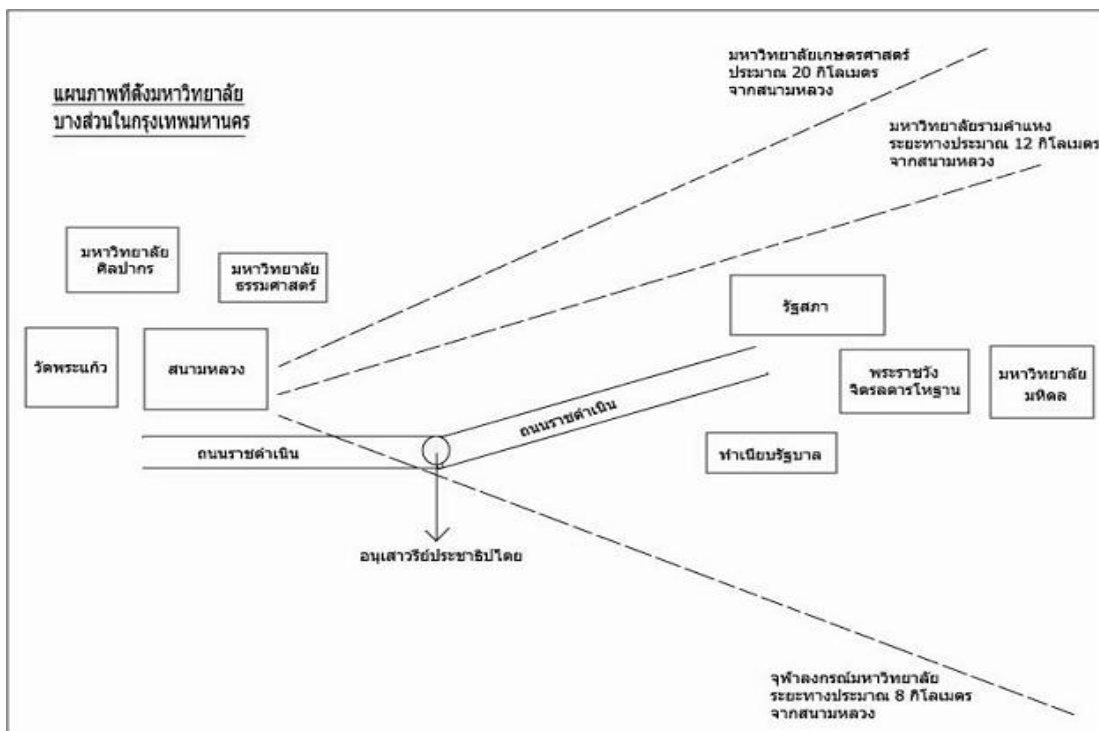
แผนภาพที่ตั้งมหาวิทยาลัย
บางส่วนในกรุงเทพมหานคร

มหาวิทยาลัยเกษตรศาสตร์
ประมาณ 20 กิโลเมตร
จากสนามหลวง

มหาวิทยาลัยรามคำแหง
ระยะทางประมาณ 12 กิโลเมตร
จากสนามหลวง

มหาวิทยาลัย
ศิลปากร

มหาวิทยาลัย
ธรรมศาสตร์

รัฐสภา

วัดพระแก้ว

สนามหลวง

พระราชวัง
จิตรลดารโหฐาน

มหาวิทยาลัย
มหิดล

ถนนราชดำเนิน

ถนนราชดำเนิน

ทำเนียบรัฐบาล

อนุเสาวรีย์ประชาธิปไตย

จุฬาลงกรณ์มหาวิทยาลัย
ระยะทางประมาณ 8 กิโลเมตร
จากสนามหลวง